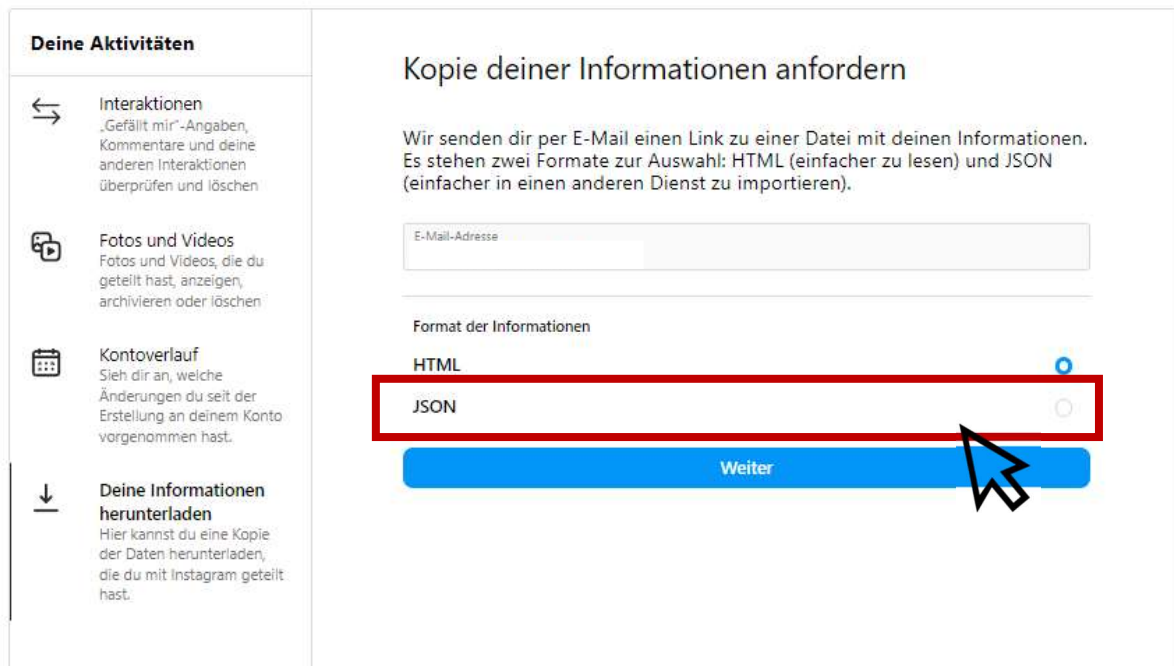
Deine Aktivitäten

Interaktionen
„Gefällt mir"-Angaben, Kommentare und deine anderen Interaktionen überprüfen und löschen

Fotos und Videos
Fotos und Videos, die du geteilt hast, anzeigen, archivieren oder löschen

Kontoverlauf
Sieh dir an, welche Änderungen du seit der Erstellung an deinem Konto vorgenommen hast.

Deine Informationen herunterladen
Hier kannst du eine Kopie der Daten herunterladen, die du mit Instagram geteilt hast.

Kopie deiner Informationen anfordern

Wir senden dir per E-Mail einen Link zu einer Datei mit deinen Informationen. Es stehen zwei Formate zur Auswahl: HTML (einfacher zu lesen) und JSON (einfacher in einen anderen Dienst zu importieren).

E-Mail-Adresse

Format der Informationen

HTML

JSON

Weiter